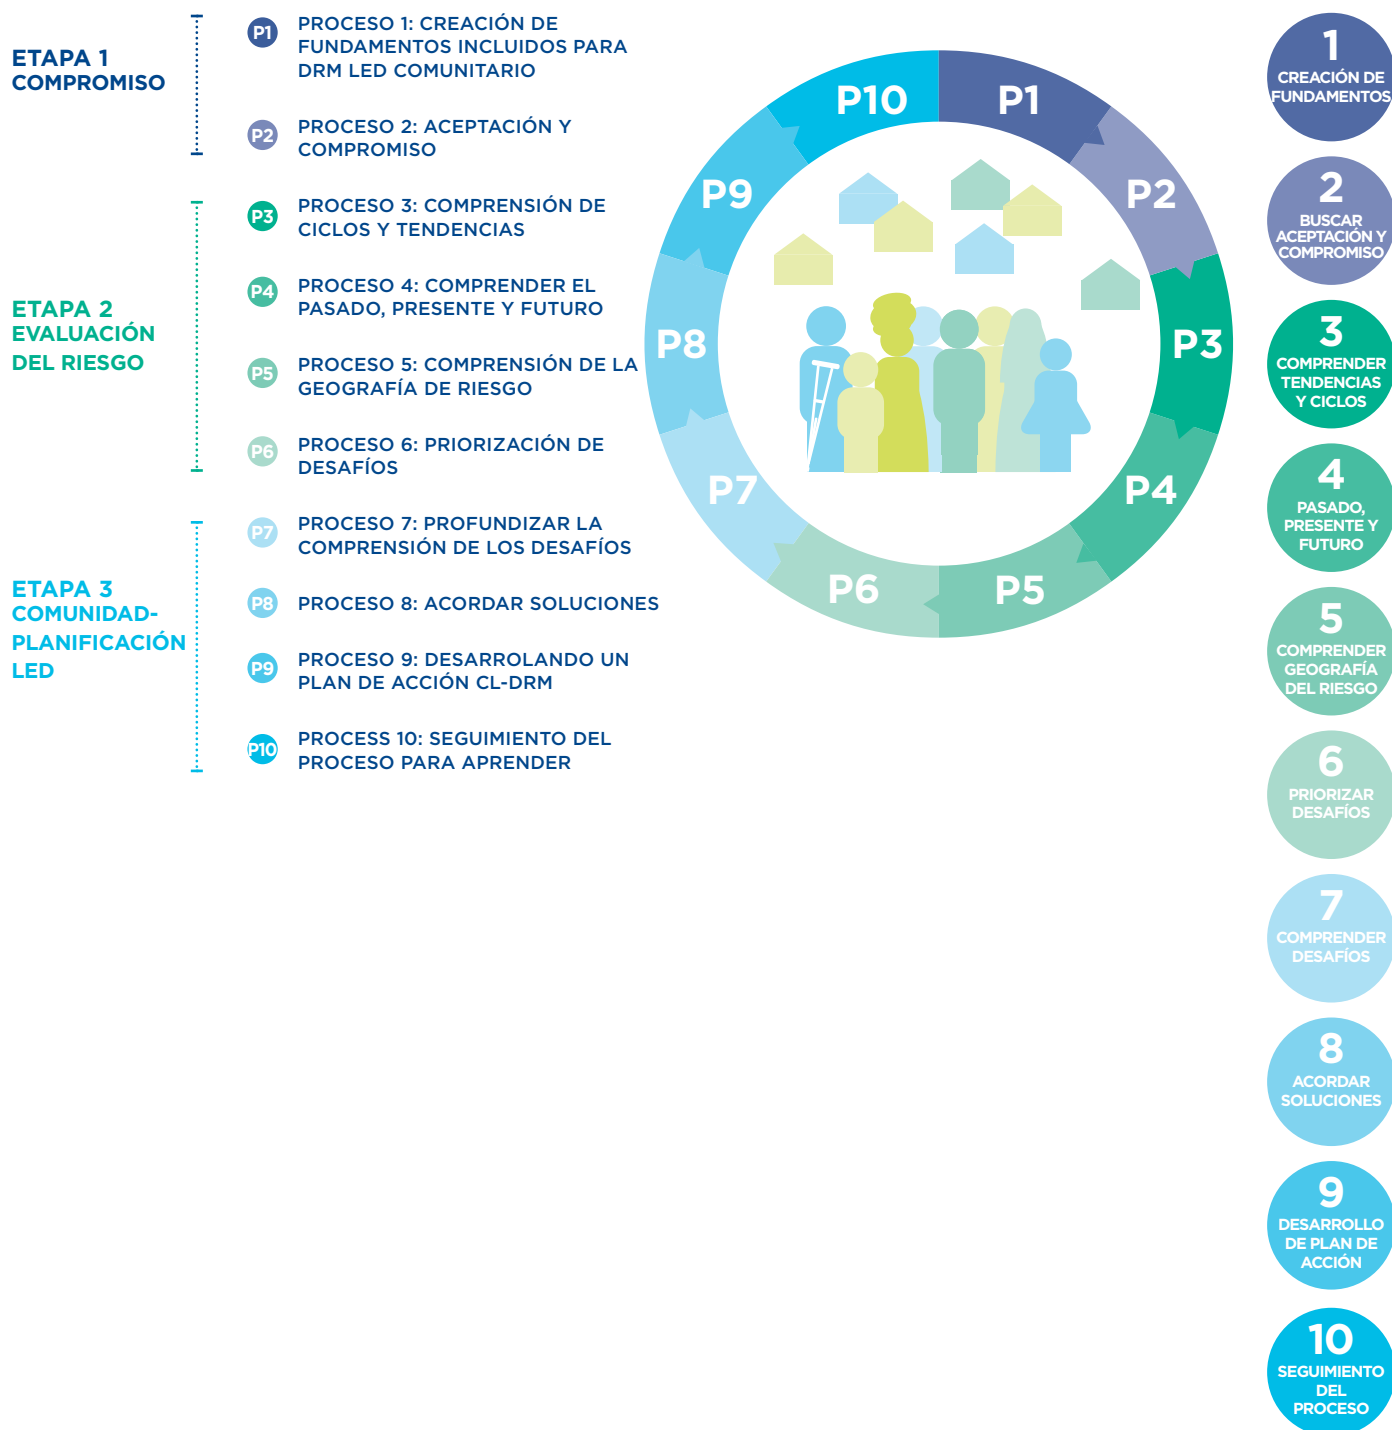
ETAPA 1
COMPROMISO

P1 PROCESO 1: CREACIÓN DE FUNDAMENTOS INCLUIDOS PARA DRM LED COMUNITARIO

P2 PROCESO 2: ACEPTACIÓN Y COMPROMISO

ETAPA 2
EVALUACIÓN DEL RIESGO

P3 PROCESO 3: COMPRENSIÓN DE CICLOS Y TENDENCIAS

P4 PROCESO 4: COMPRENDER EL PASADO, PRESENTE Y FUTURO

P5 PROCESO 5: COMPRENSIÓN DE LA GEOGRAFÍA DE RIESGO

P6 PROCESO 6: PRIORIZACIÓN DE DESAFÍOS

ETAPA 3
COMUNIDAD-PLANIFICACIÓN LED

P7 PROCESO 7: PROFUNDIZAR LA COMPRENSIÓN DE LOS DESAFÍOS

P8 PROCESO 8: ACORDAR SOLUCIONES

P9 PROCESO 9: DESARROLANDO UN PLAN DE ACCIÓN CL-DRM

P10 PROCESS 10: SEGUIMIENTO DEL PROCESO PARA APRENDER

P10 P1 P2 P3 P4 P5 P6 P7 P8 P9

1 CREACIÓN DE FUNDAMENTOS

2 BUSCAR ACEPTACIÓN Y COMPROMISO

3 COMPRENDER TENDENCIAS Y CICLOS

4 PASADO, PRESENTE Y FUTURO

5 COMPRENDER GEOGRAFÍA DEL RIESGO

6 PRIORIZAR DESAFÍOS

7 COMPRENDER DESAFÍOS

8 ACORDAR SOLUCIONES

9 DESARROLLO DE PLAN DE ACCIÓN

10 SEGUIMIENTO DEL PROCESO